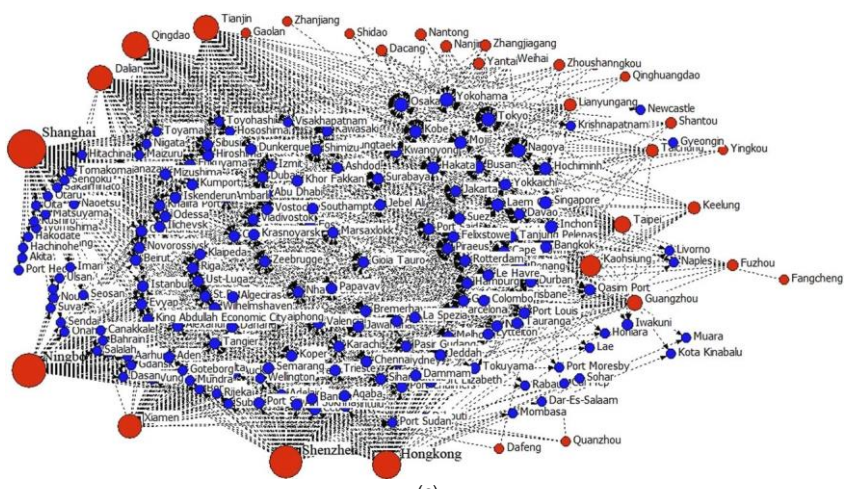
Tianjin
Zhanjiang
Shidao
Nantong
Qingdao
Gaolan
Dacang
Nanjing
Zhangjiagang
Yantai
Weihai
Zhoushanngkou
Qinghuangdao
Dalian
Lianyungang
Newcastle
Shantou
Yingkou
Gyeongin
Krishnapatnam
Shanghai
Toyama
Toyohashi
Visakhapatnam
Osaka
Yokohama
Tokyo
Nagoya
Hochiminh
Niigata
Maizuru
Hososhima
Kawasaki
Kobe
Kwangyang
Hakata
Busan
Yokkaichi
Tomakomai
Sibusi
Dunkerque
Shimizu
Ashdod
Surabaya
Jakarta
Laem
Singapore
Keelung
Sengoku
Mizushima
Kumport
Izmit
Dubai
Khor Fakkan
Jebel Ali
Suez
Davao
Incheon
Taipei
Otaru
Naoetsu
Odessa
Abu Dhabi
Vostochny
Southampton
Tanjung Pelepas
Matsuyama
Iskenderun
Ambarli
Vladivostok
Port
Felixstowe
Cape
Bangkok
Livorno
Kushiro
Ilichevsk
Krasnoyarsk
Marsaxlokk
Praeus
Kaohsiung
Naples
Fuzhou
Hakodate
Novorossiysk
Klapeda
Zeebrugge
Gioia Tauro
Rotterdam
Hachinohe
Beirut
Riga
Le Havre
Akita
Port Hedland
Iman
Ust-Luga
Fangcheng
Istanbul
St.
Algeciras
Nhava
Papavav
Hamburg
Durban
Qasim Port
Seosan
Wilhelmshaven
Colombo
Brisbane
Guangzhou
Noumea
Evyap
Bremerhaven
La Spezia
Barcelona
Port Louis
Suva
Ulsan
King Abdullah Economic City
Haiphong
Valencia
Jawaharlal
Tauranga
Iwakuni
Sendai
Onahama
Canakkale
Alexandria
Danang
Lyttelton
Honiara
Muara
Bahrain
Tangier
Karachi
Pasir Gudang
Jeddah
Lae
Kota Kinabalu
Ningbo
Salalah
Aden
Koper
Chennai
Melbourne
Aarhus
Goteborg
Semarang
Trieste
Dammam
Tokuyama
Port Moresby
Gdansk
Vung
Mundra
Rijeka
Aqaba
Port Elizabeth
Sohar
Dasan
Port
Shanghai
Rabaul
Dar-Es-Salaam
Mombasa
Xiamen
Port Sudan
Quanzhou
Shenzhen
Hongkong
Dafeng
(c)